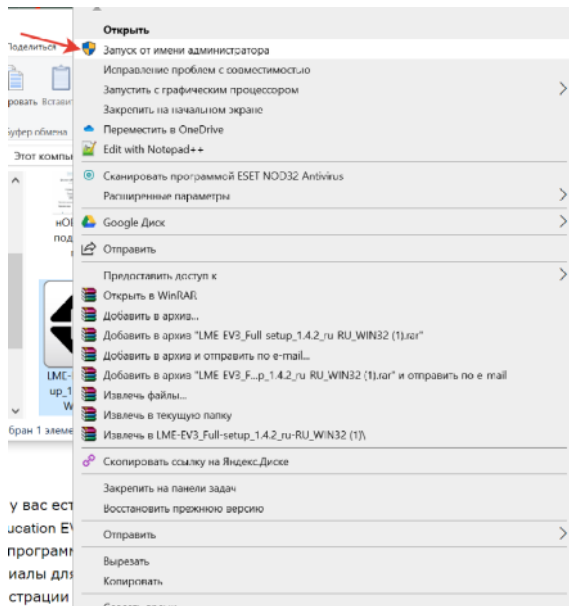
Поделиться
ировать Встави
Буфер обмена
Этот компь
нОЕ
под
п
LME-
up_1
W
бран 1 элеме
у вас ест
ucation EV
программ
иалы для
страции

Открыть
Запуск от имени администратора
Исправление проблем с совместимостью
Запустить с графическим процессором
Закрепить на начальном экране
Переместить в OneDrive
Edit with Notepad++
Сканировать программой ESET NOD32 Antivirus
Расширенные параметры
Google Диск
Отправить
Предоставить доступ к
Открыть в WinRAR
Добавить в архив...
Добавить в архив "LME EV3_Full setup_1.4.2_ru RU_WIN32 (1).rar"
Добавить в архив и отправить по e-mail...
Добавить в архив "LME EV3_F...p_1.4.2_ru RU_WIN32 (1).rar" и отправить по e-mail
Извлечь файлы...
Извлечь в текущую папку
Извлечь в LME-EV3_Full-setup_1.4.2_ru-RU_WIN32 (1)\
Скопировать ссылку на Яндекс.Диске
Закрепить на панели задач
Восстановить прежнюю версию
Отправить
Вырезать
Копировать
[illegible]